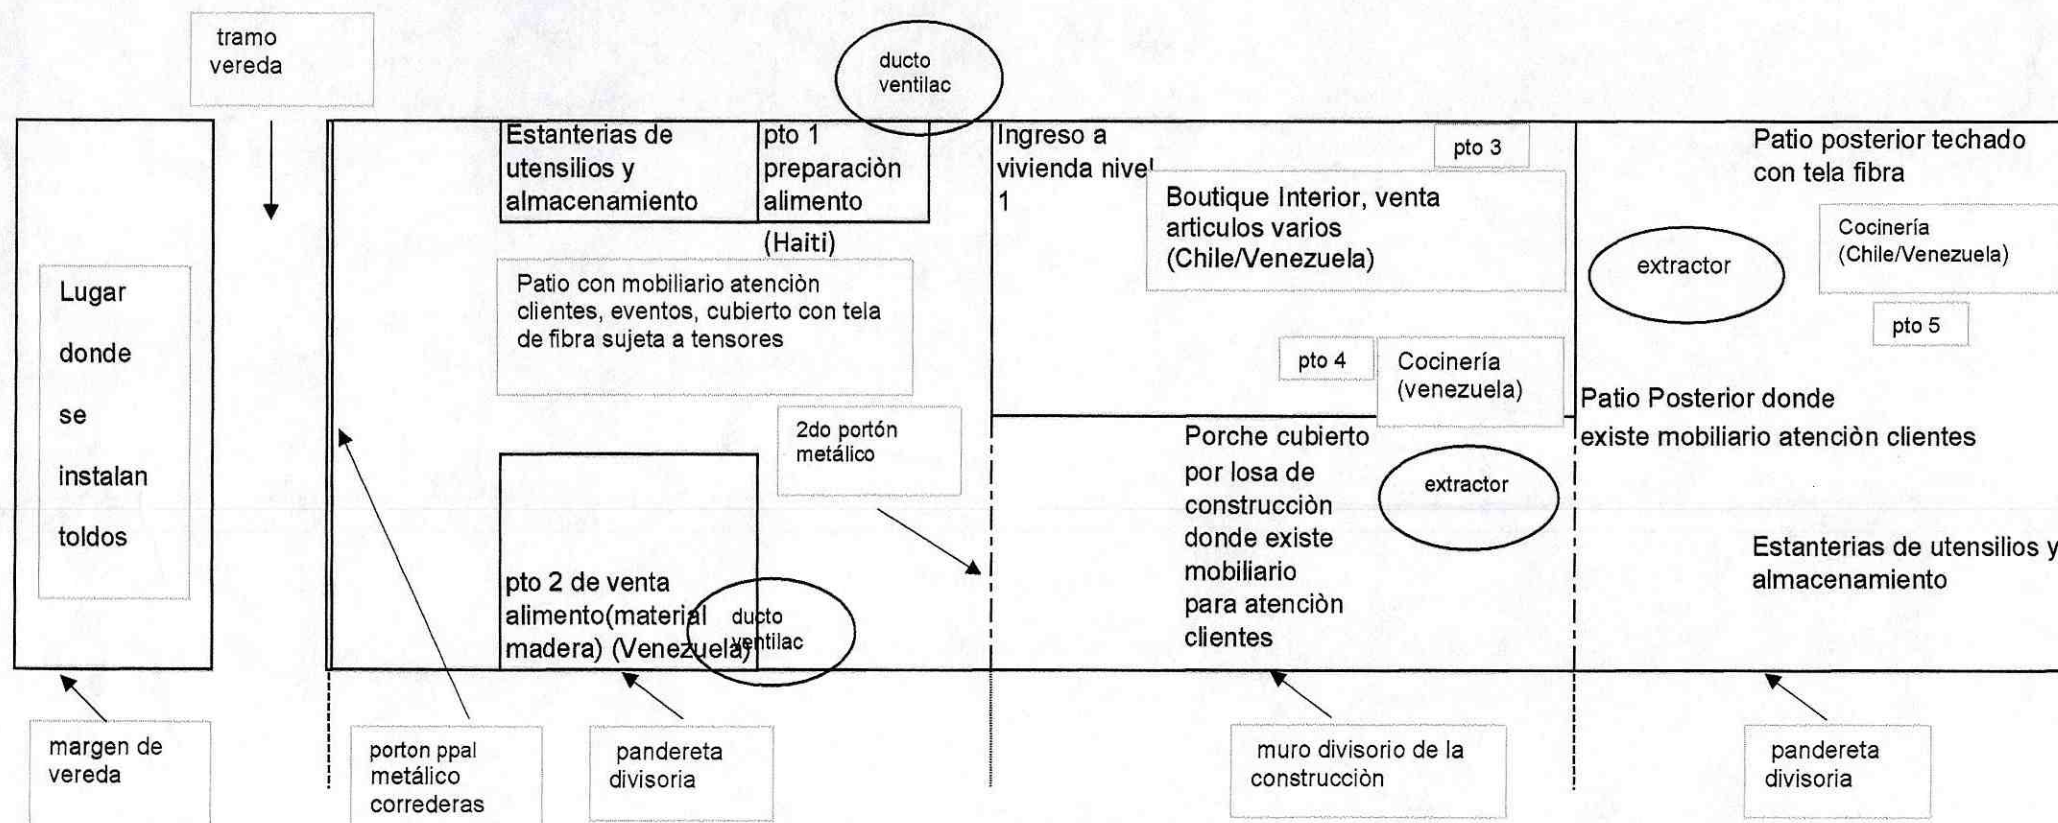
tramo vereda

ducto ventilac

Lugar

donde

se

instalan

toldos

Estanterias de utensilios y almacenamiento

pto 1 preparaciòn alimento

(Haiti)

Patio con mobiliario atenciòn clientes, eventos, cubierto con tela de fibra sujeta a tensores

2do portón metálico

pto 2 de venta alimento(material madera) (Venezuela)

ducto ventilac

Ingreso a vivienda nivel 1

pto 3

Boutique Interior, venta articulos varios (Chile/Venezuela)

pto 4

Cocinería (venezuela)

Porche cubierto por losa de construcciòn donde existe mobiliario para atenciòn clientes

extractor

Patio posterior techado con tela fibra

extractor

Cocinería (Chile/Venezuela)

pto 5

Patio Posterior donde existe mobiliario atenciòn clientes

Estanterias de utensilios y almacenamiento

margen de vereda

porton ppal metálico correderas

pandereta divisoria

muro divisorio de la construcciòn

pandereta divisoria